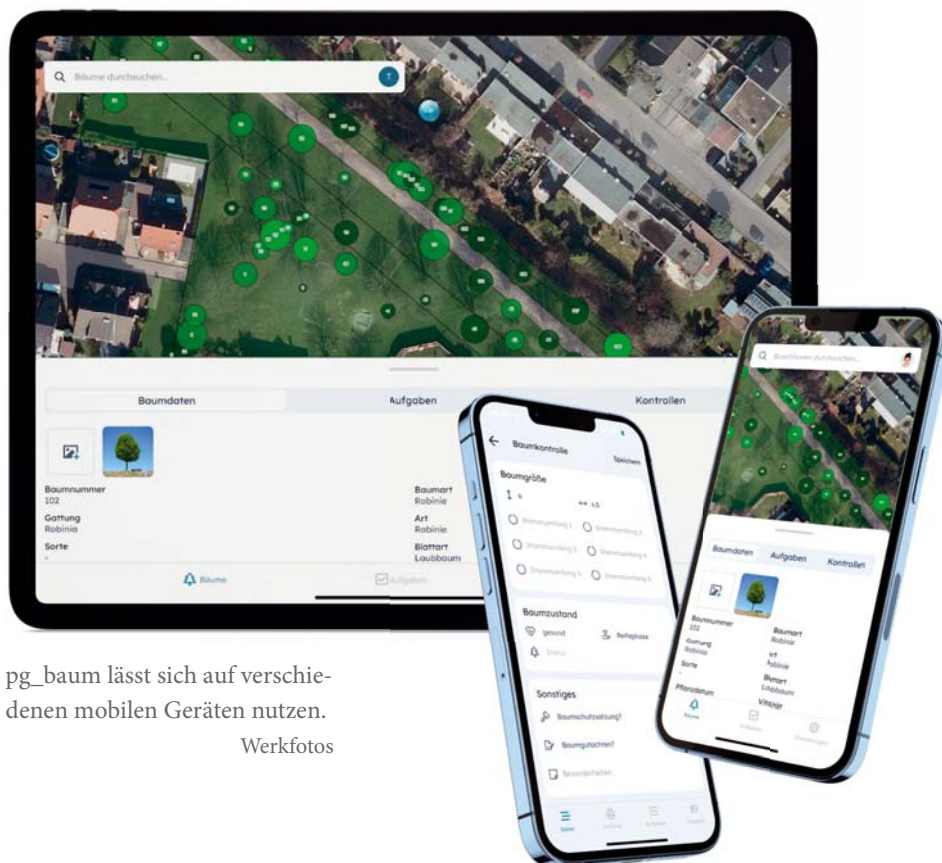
Bäume durchsuchen...

Baumdaten

Aufgaben

Kontrollen

Baumnummer
102

Baumart
Robinie

Gattung
Robinia

Art
Robinie

Sorte

Blattart
Laubbaum

Bäume

Aufgaben

Baumkontrolle

Speichern

Baumgröße

Baumzustand

gesund

Sonstiges

Baumschutzsatzung?

Baumgutachten?

Besonderheiten

Baumdaten

Aufgaben

Kontrollen

Baumnummer
102

Baumart
Robinie

Gattung
Robinia

Art
Robinie

Sorte

Blattart
Laubbaum

Pflanzdatum

Vitalität

Bäume

pg_baum lässt sich auf verschiedenen mobilen Geräten nutzen.
Werkfotos